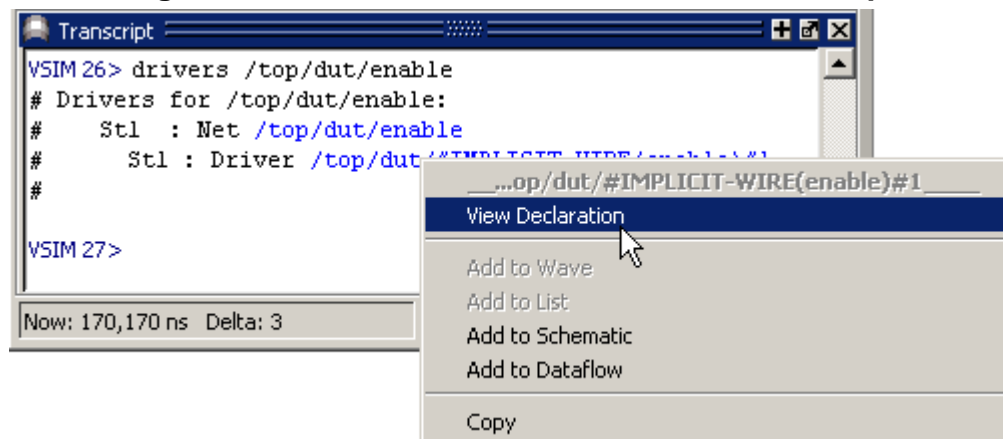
Transcript

VSIM 26> drivers /top/dut/enable
# Drivers for /top/dut/enable:
# Stl : Net /top/dut/enable
# Stl : Driver /top/dut/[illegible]
#

VSIM 27>

Now: 170,170 ns Delta: 3

...op/dut/#IMPLICIT-WIRE(enable)#1
View Declaration
Add to Wave
Add to List
Add to Schematic
Add to Dataflow
Copy